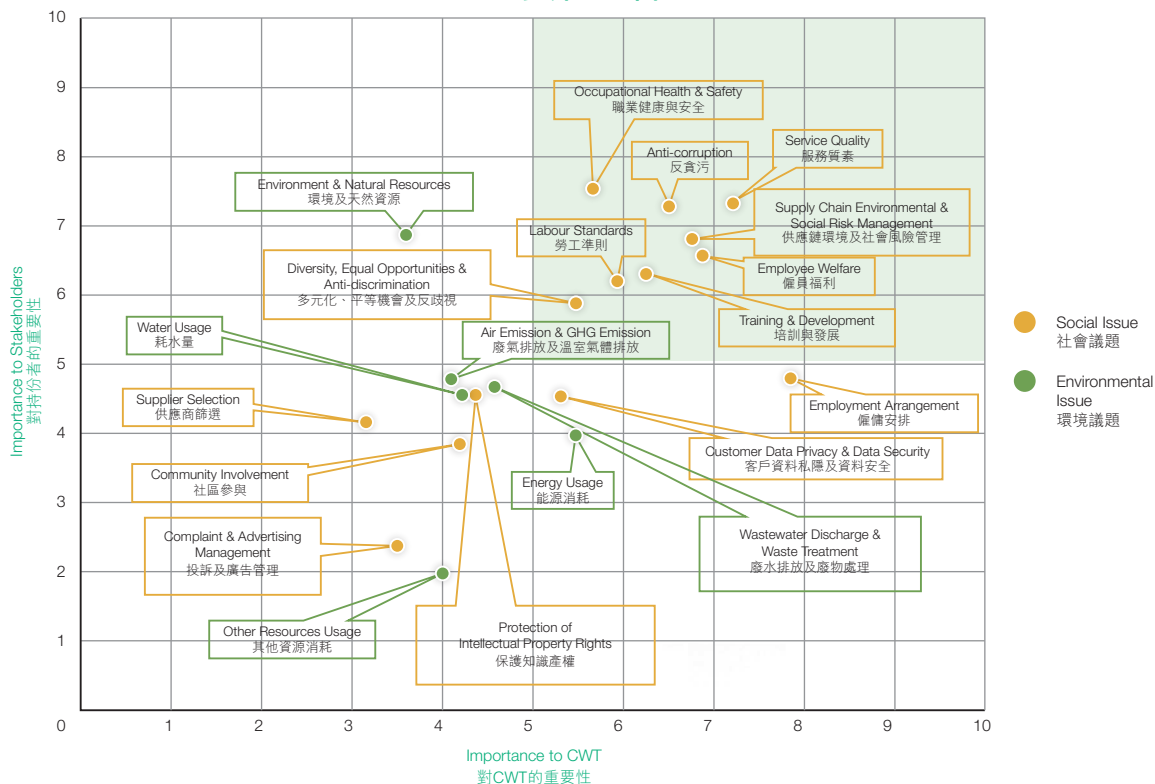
10
9
8
7
6
5
4
3
2
1
0

Importance to Stakeholders
對持份者的重要性

Occupational Health & Safety
職業健康與安全

Anti-corruption
反貪污

Service Quality
服務質素

Environment & Natural Resources
環境及天然資源

Supply Chain Environmental & Social Risk Management
供應鏈環境及社會風險管理

Labour Standards
勞工準則

Employee Welfare
僱員福利

Diversity, Equal Opportunities & Anti-discrimination
多元化、平等機會及反歧視

Training & Development
培訓與發展

Water Usage
耗水量

Air Emission & GHG Emission
廢氣排放及溫室氣體排放

Supplier Selection
供應商篩選

Employment Arrangement
僱傭安排

Customer Data Privacy & Data Security
客戶資料私隱及資料安全

Community Involvement
社區參與

Energy Usage
能源消耗

Complaint & Advertising Management
投訴及廣告管理

Wastewater Discharge & Waste Treatment
廢水排放及廢物處理

Other Resources Usage
其他資源消耗

Protection of Intellectual Property Rights
保護知識產權

Social Issue
社會議題

Environmental Issue
環境議題

0 1 2 3 4 5 6 7 8 9 10

Importance to CWT
對CWT的重要性